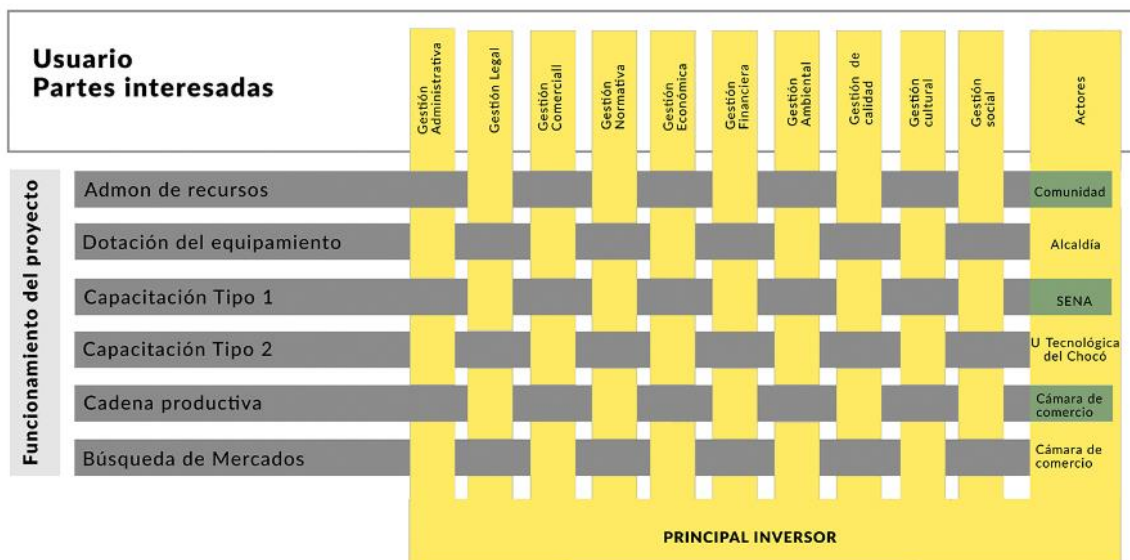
Usuario
Partes interesadas

Gestión Administrativa
Gestión Legal
Gestión Comerciall
Gestión Normativa
Gestión Económica
Gestión Financiera
Gestión Ambiental
Gestión de calidad
Gestión cultural
Gestión social
Actores

Funcionamiento del proyecto

| | Actores |
|---|---|
| Admon de recursos | Comunidad |
| Dotación del equipamiento | Alcaldía |
| Capacitación Tipo 1 | SENA |
| Capacitación Tipo 2 | U Tecnológica del Chocó |
| Cadena productiva | Cámara de comercio |
| Búsqueda de Mercados | Cámara de comercio |

PRINCIPAL INVERSOR